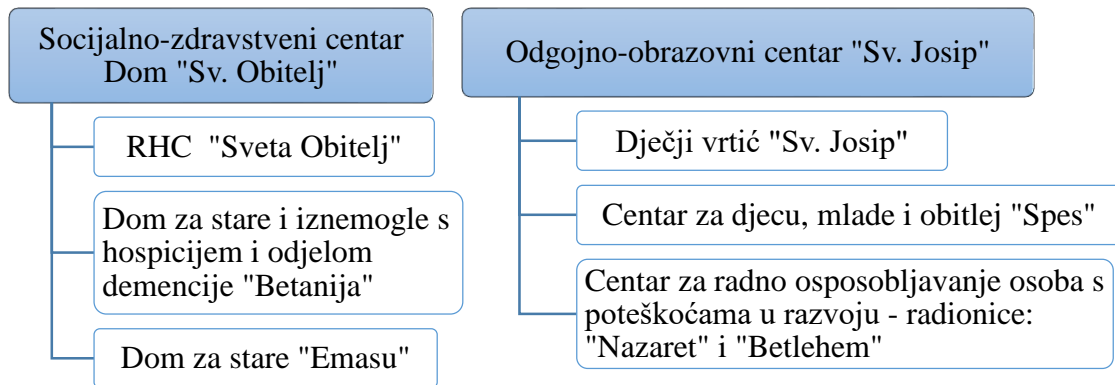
Socijalno-zdravstveni centar Dom "Sv. Obitelj"

RHC "Sveta Obitelj"

Dom za stare i iznemogle s hospicijem i odjelom demencije "Betanija"

Dom za stare "Emasu"

Odgojno-obrazovni centar "Sv. Josip"

Dječji vrtić "Sv. Josip"

Centar za djecu, mlade i obitlej "Spes"

Centar za radno osposobljavanje osoba s poteškoćama u razvoju - radionice: "Nazaret" i "Betlehem"